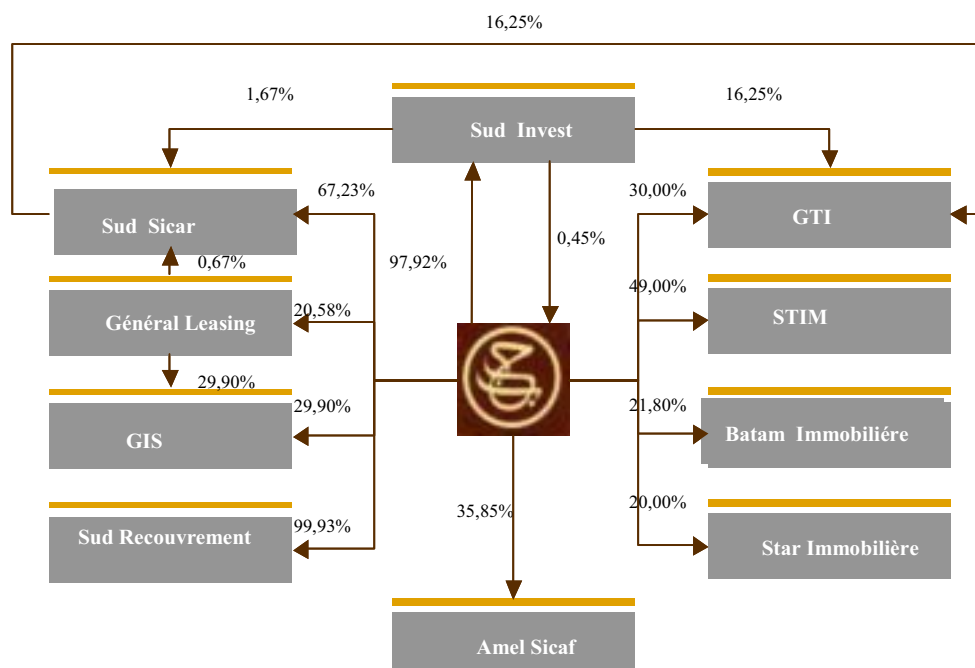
16,25%

1,67%

Sud Invest

16,25%

Sud Sicar

67,23%

30,00%

GTI

0,45%

0,67%

97,92%

Général Leasing

20,58%

49,00%

STIM

29,90%

29,90%

GIS

21,80%

Batam Immobiliére

Sud Recouvrement

99,93%

35,85%

20,00%

Star Immobilière

Amel Sicaf